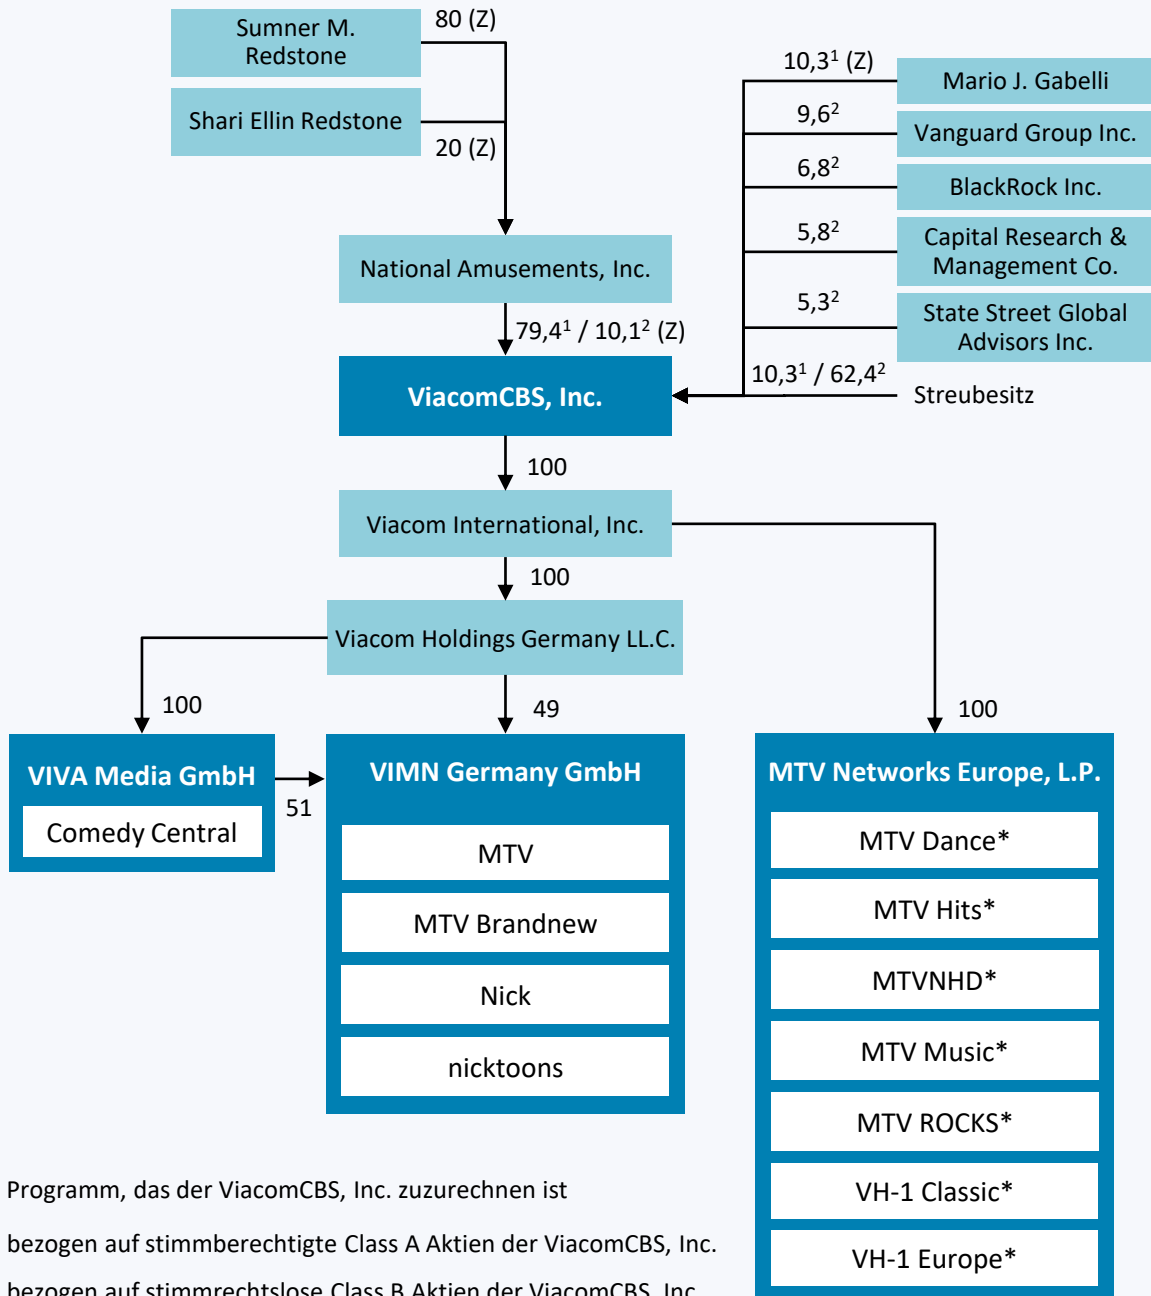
Sumner M. Redstone
80 (Z)
Shari Ellin Redstone
20 (Z)
National Amusements, Inc.
$79{,}4^1$ / $10{,}1^2$ (Z)
$10{,}3^1$ (Z)
Mario J. Gabelli
$9{,}6^2$
Vanguard Group Inc.
$6{,}8^2$
BlackRock Inc.
$5{,}8^2$
Capital Research & Management Co.
$5{,}3^2$
State Street Global Advisors Inc.
$10{,}3^1$ / $62{,}4^2$
Streubesitz
ViacomCBS, Inc.
100
Viacom International, Inc.
100
Viacom Holdings Germany LL.C.
100
49
100
VIVA Media GmbH
Comedy Central
51
VIMN Germany GmbH
MTV
MTV Brandnew
Nick
nicktoons
MTV Networks Europe, L.P.
MTV Dance*
MTV Hits*
MTVNHD*
MTV Music*
MTV ROCKS*
VH-1 Classic*
VH-1 Europe*
Programm, das der ViacomCBS, Inc. zuzurechnen ist
bezogen auf stimmberechtigte Class A Aktien der ViacomCBS, Inc.
bezogen auf stimmrechtslose Class B Aktien der ViacomCBS, Inc.